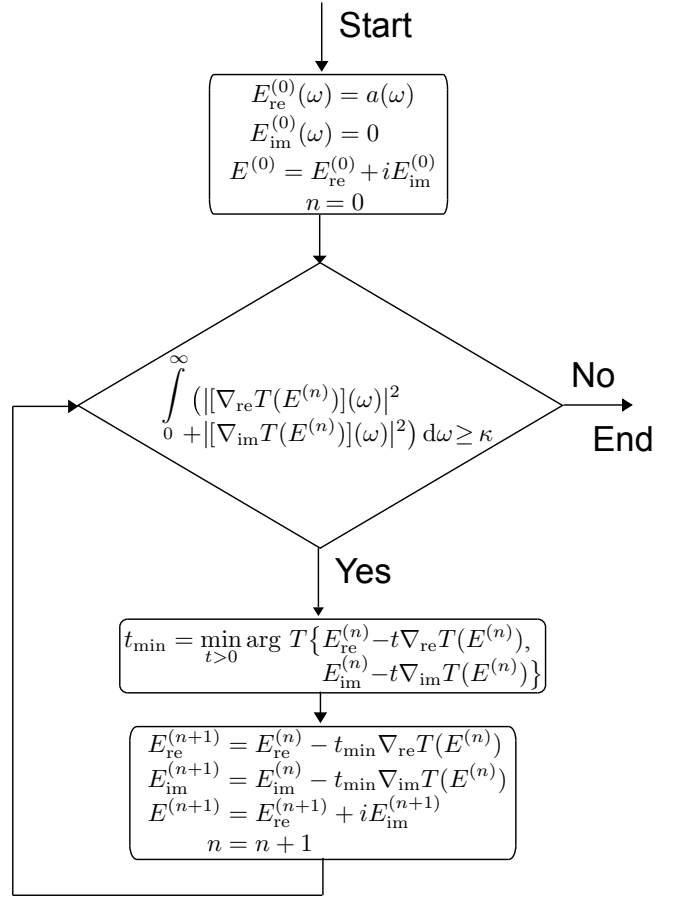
Start

$E_{\mathrm{re}}^{(0)}(\omega) = a(\omega)$
$E_{\mathrm{im}}^{(0)}(\omega) = 0$
$E^{(0)} = E_{\mathrm{re}}^{(0)} + iE_{\mathrm{im}}^{(0)}$
$n = 0$

$\int_0^\infty \left(|[\nabla_{\mathrm{re}} T(E^{(n)})](\omega)|^2 + |[\nabla_{\mathrm{im}} T(E^{(n)})](\omega)|^2\right) \mathrm{d}\omega \geq \kappa$

No

End

Yes

$t_{\min} = \min_{t>0} \arg\, T\{E_{\mathrm{re}}^{(n)} - t\nabla_{\mathrm{re}} T(E^{(n)}), E_{\mathrm{im}}^{(n)} - t\nabla_{\mathrm{im}} T(E^{(n)})\}$

$E_{\mathrm{re}}^{(n+1)} = E_{\mathrm{re}}^{(n)} - t_{\min} \nabla_{\mathrm{re}} T(E^{(n)})$
$E_{\mathrm{im}}^{(n+1)} = E_{\mathrm{im}}^{(n)} - t_{\min} \nabla_{\mathrm{im}} T(E^{(n)})$
$E^{(n+1)} = E_{\mathrm{re}}^{(n+1)} + iE_{\mathrm{im}}^{(n+1)}$
$n = n + 1$